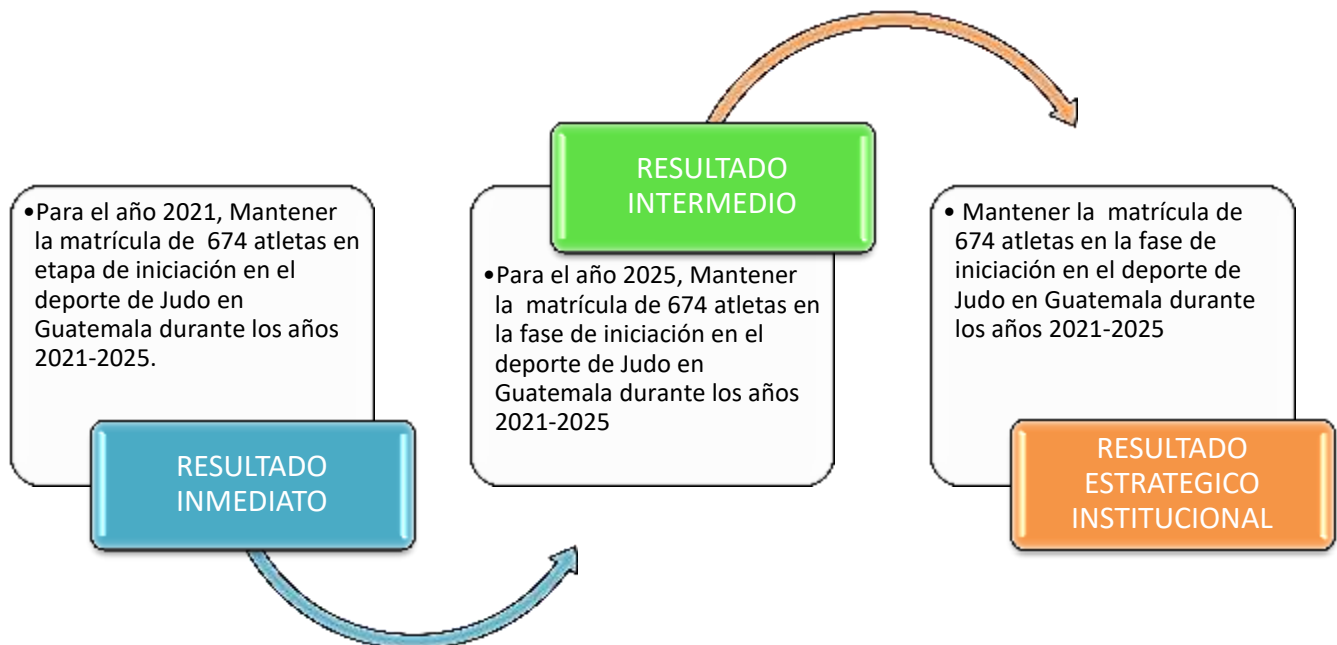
•Para el año 2021, Mantener la matrícula de 674 atletas en etapa de iniciación en el deporte de Judo en Guatemala durante los años 2021-2025.

RESULTADO INMEDIATO

RESULTADO INTERMEDIO

•Para el año 2025, Mantener la matrícula de 674 atletas en la fase de iniciación en el deporte de Judo en Guatemala durante los años 2021-2025

• Mantener la matrícula de 674 atletas en la fase de iniciación en el deporte de Judo en Guatemala durante los años 2021-2025

RESULTADO ESTRATEGICO INSTITUCIONAL